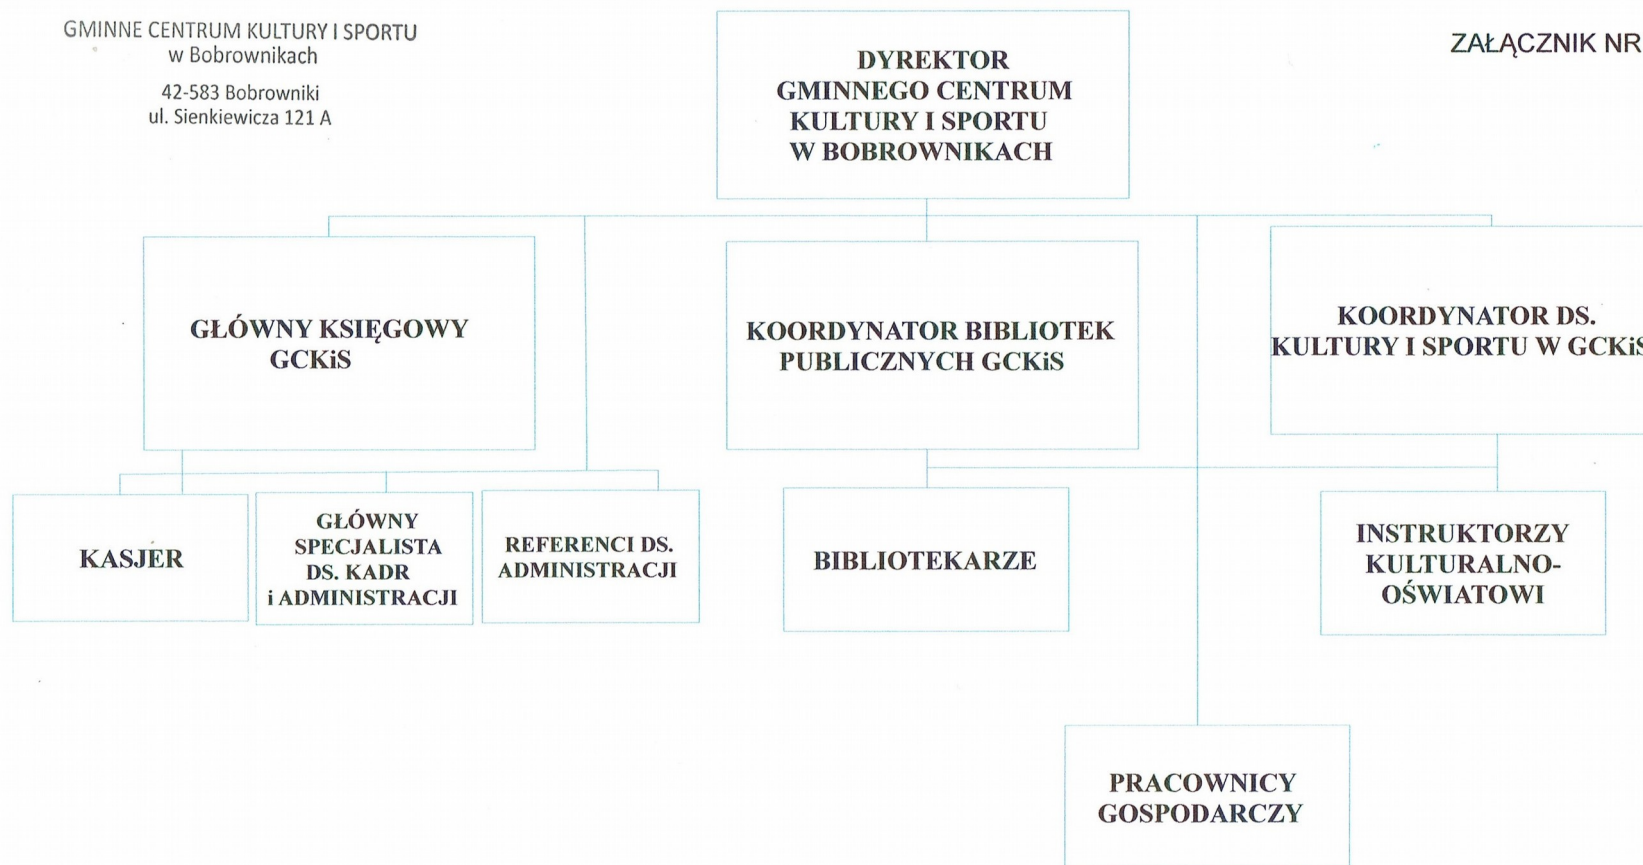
GMINNE CENTRUM KULTURY I SPORTU
w Bobrownikach

42-583 Bobrowniki
ul. Sienkiewicza 121 A

ZAŁĄCZNIK NR

DYREKTOR GMINNEGO CENTRUM KULTURY I SPORTU W BOBROWNIKACH

GŁÓWNY KSIĘGOWY GCKiS

KOORDYNATOR BIBLIOTEK PUBLICZNYCH GCKiS

KOORDYNATOR DS. KULTURY I SPORTU W GCKiS

KASJER

GŁÓWNY SPECJALISTA DS. KADR i ADMINISTRACJI

REFERENCI DS. ADMINISTRACJI

BIBLIOTEKARZE

INSTRUKTORZY KULTURALNO-OŚWIATOWI

PRACOWNICY GOSPODARCZY